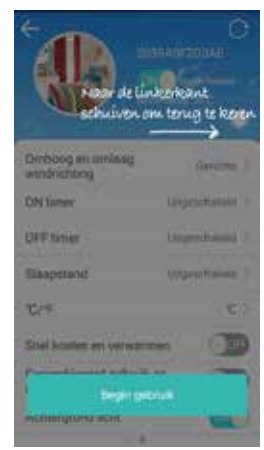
2019A9F2D3AE

Naar de linkerkant schuiven om terug te keren

Omhoog en omlaag windrichting Gericht

ON timer Uitgeschakeld

OFF timer Uitgeschakeld

Slaapstand Uitgeschakeld

°C/°F °C

Snel koelen en verwarmen Off

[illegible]

Achtergrond licht

Begin gebruik